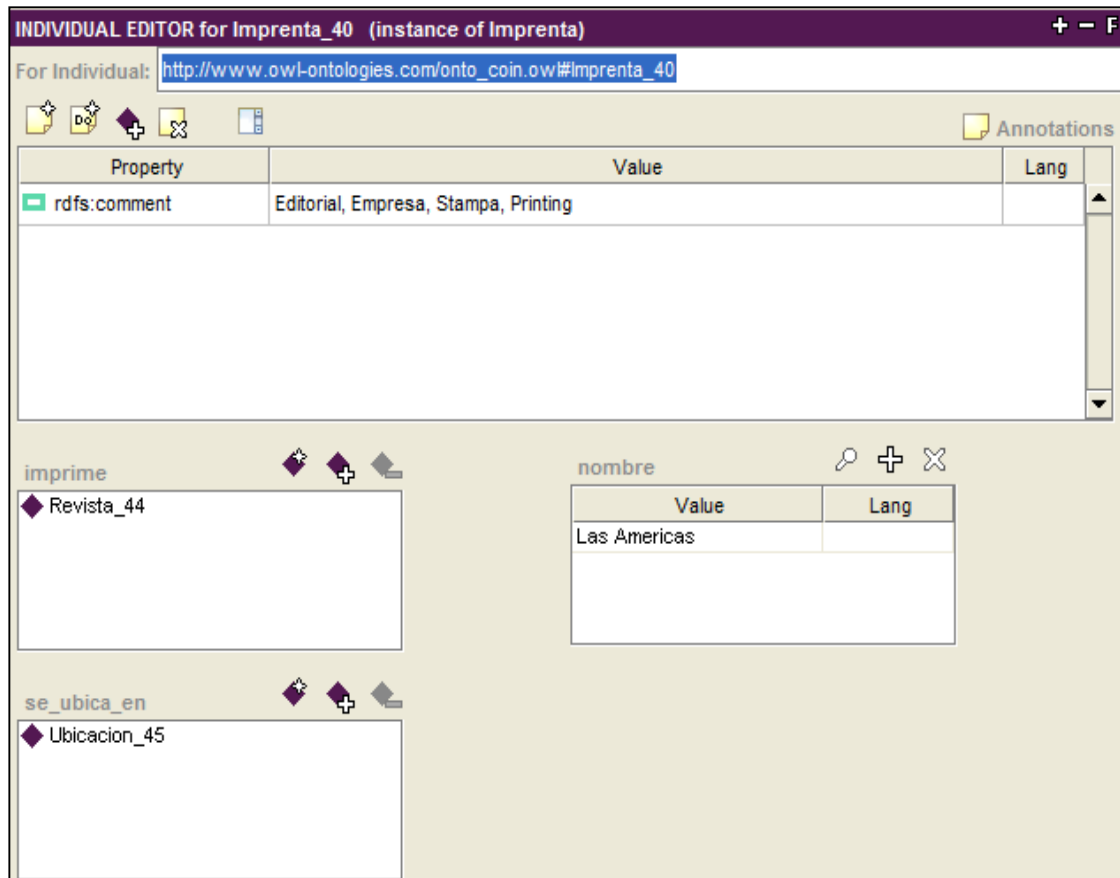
INDIVIDUAL EDITOR for Imprenta_40 (instance of Imprenta)

For Individual: http://www.owl-ontologies.com/onto_coin.owl#Imprenta_40

Annotations

| Property | Value | Lang |
|---|---|---|
| rdfs:comment | Editorial, Empresa, Stampa, Printing | |

imprime

Revista_44

nombre

| Value | Lang |
|---|---|
| Las Americas | |

se_ubica_en

Ubicacion_45